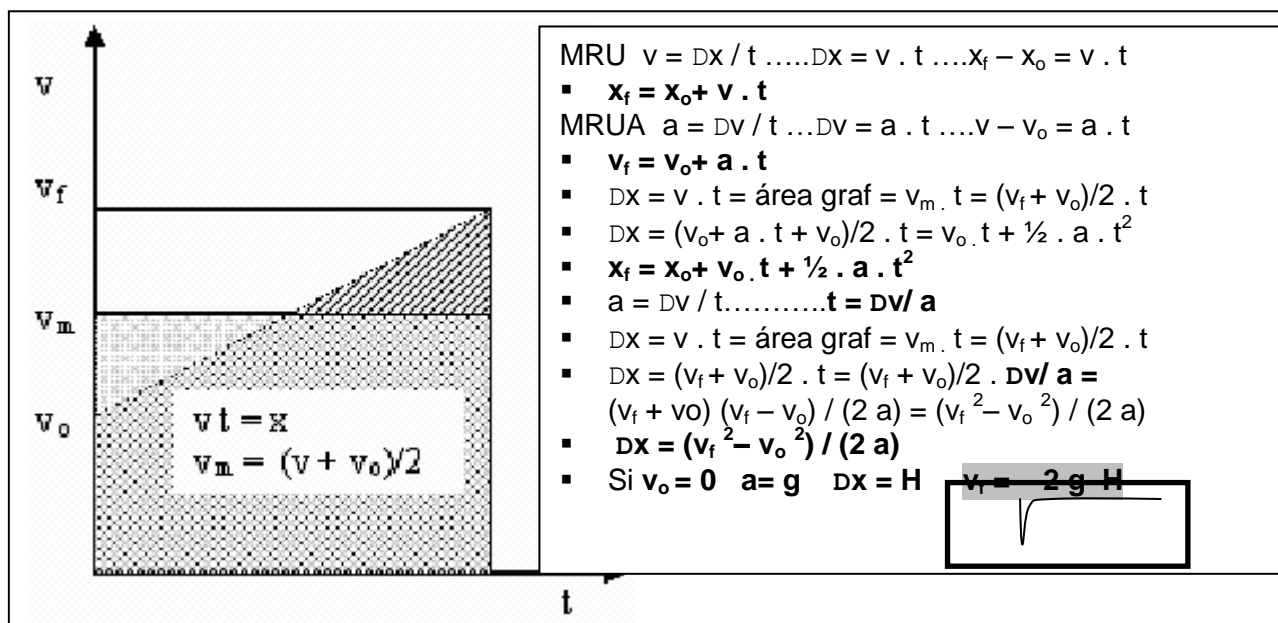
v

$v_f$

$v_m$

$v_o$

v t = x
$v_m = (v + v_o)/2$

t

MRU v = Dx / t …..Dx = v . t ….$x_f – x_o$ = v . t

- **$x_f = x_o + v . t$**

MRUA a = Dv / t …Dv = a . t ….$v – v_o$ = a . t

- **$v_f = v_o + a . t$**
- Dx = v . t = área graf = $v_m$ . t = $(v_f + v_o)/2$ . t
- Dx = $(v_o + a . t + v_o)/2$ . t = $v_o$ . t + ½ . a . $t^2$
- **$x_f = x_o + v_o . t + ½ . a . t^2$**
- a = Dv / t……….**t = Dv/ a**
- Dx = v . t = área graf = $v_m$ . t = $(v_f + v_o)/2$ . t
- Dx = $(v_f + v_o)/2$ . t = $(v_f + v_o)/2$ . **Dv/ a =** $(v_f + vo)$ $(v_f – v_o)$ / (2 a) = $(v_f^2 – v_o^2)$ / (2 a)
- **Dx = $(v_f^2 – v_o^2)$ / (2 a)**
- Si **$v_o$ = 0 a= g Dx = H $v_f$ = $\sqrt{2 g H}$**